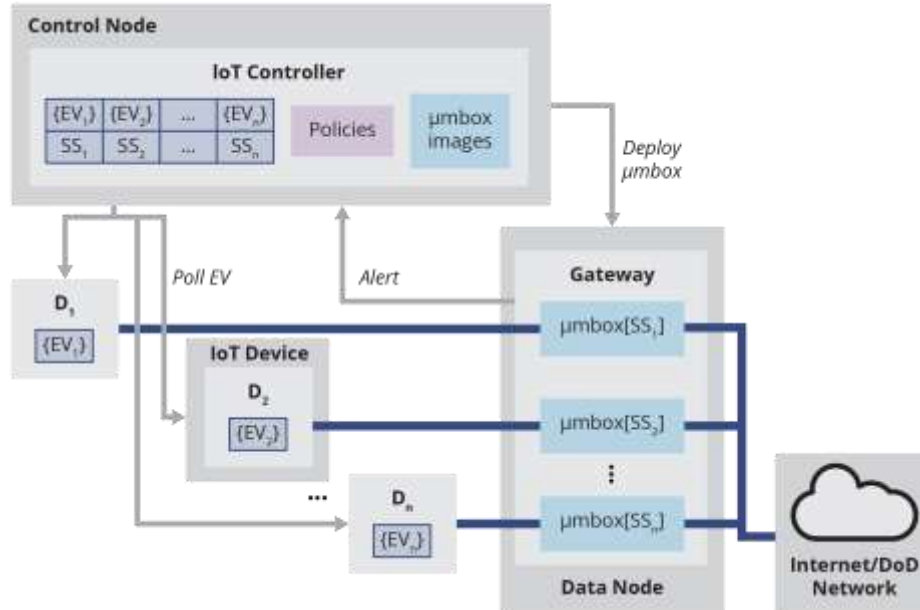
Control Node

IoT Controller

| $\{EV_1\}$ | $\{EV_2\}$ | ... | $\{EV_n\}$ |
|---|---|---|---|
| $SS_1$ | $SS_2$ | ... | $SS_n$ |

Policies

μmbox images

Deploy μmbox

Poll EV

Alert

Gateway

$D_1$

$\{EV_1\}$

μmbox[$SS_1$]

IoT Device

$D_2$

$\{EV_2\}$

μmbox[$SS_2$]

⋮

...

$D_n$

$\{EV_n\}$

μmbox[$SS_n$]

Data Node

Internet/DoD Network